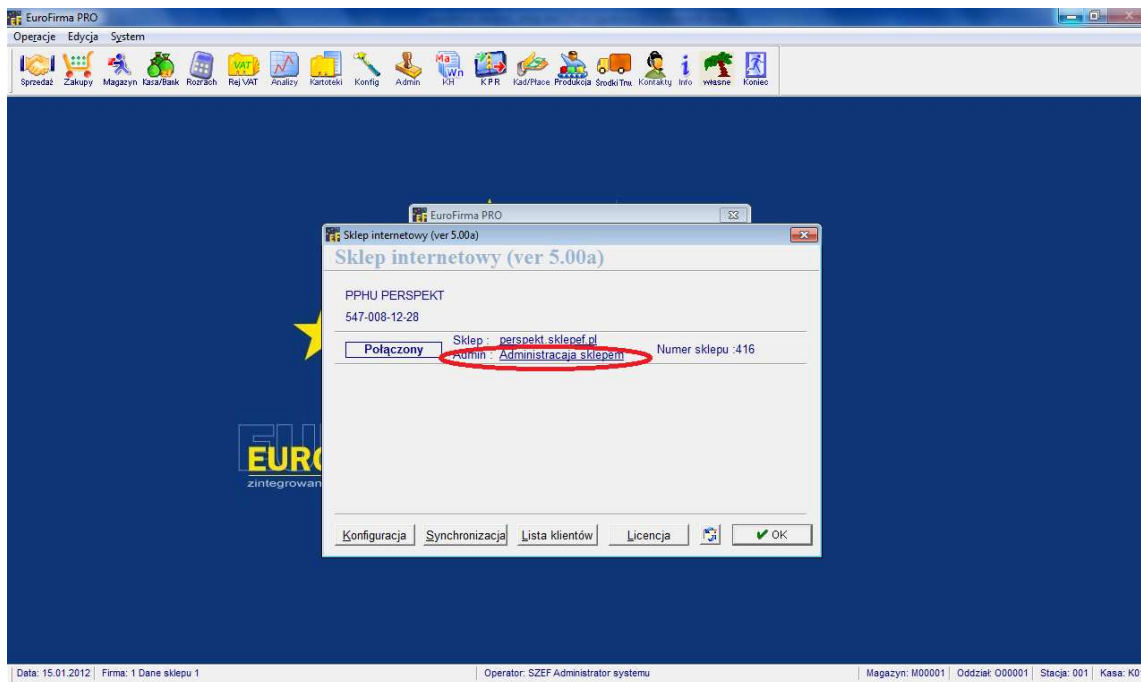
EuroFirma PRO
Operacje Edycja System
Sprzedaż Zakupy Magazyn Kasa/Bank Rozrach Rej VAT Analizy Kartoteki Konfig Admin KH KPR Kad/Płace Produkcja Środki Trw Kontakty Info własne Koniec

EuroFirma PRO
Sklep internetowy (ver 5.00a)
Sklep internetowy (ver 5.00a)
PPHU PERSPEKT
547-008-12-28
Połączony
Sklep : perspekt.sklepef.pl
Admin : Administracaja sklepem
Numer sklepu :416

EURO
zintegrowan

Konfiguracja Synchronizacja Lista klientów Licencja OK

Data: 15.01.2012 Firma: 1 Dane sklepu 1 Operator: SZEF Administrator systemu Magazyn: M00001 Oddział: O00001 Stacja: 001 Kasa: K0